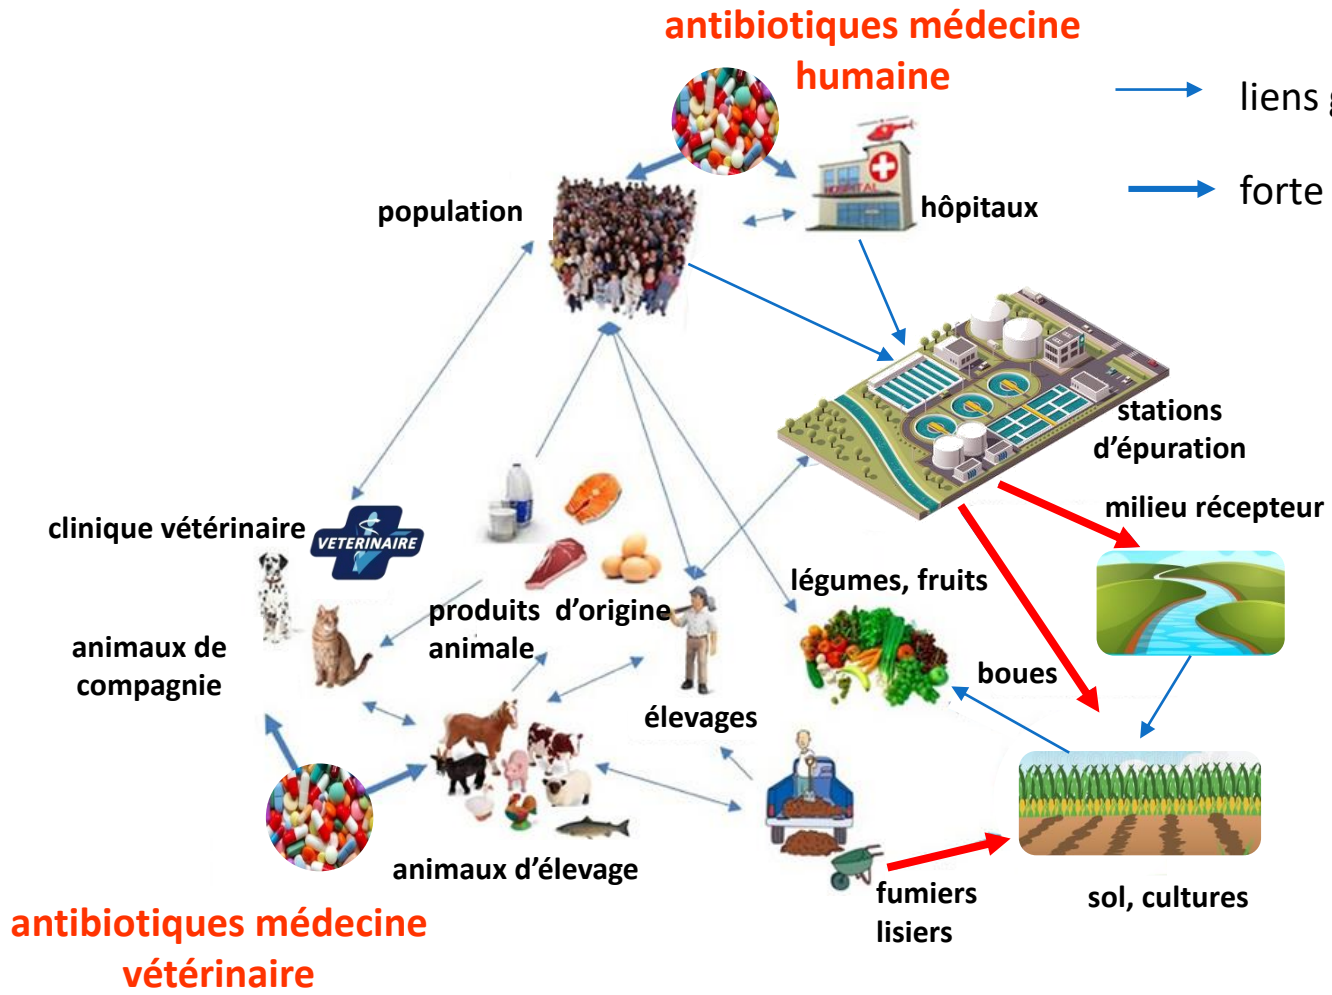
antibiotiques médecine humaine

liens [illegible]

forte

population

HOSPITAL

hôpitaux

stations d'épuration

milieu récepteur

clinique vétérinaire

VETERINAIRE

produits d'origine animale

légumes, fruits

animaux de compagnie

élevages

boues

animaux d'élevage

fumiers lisiers

sol, cultures

antibiotiques médecine vétérinaire